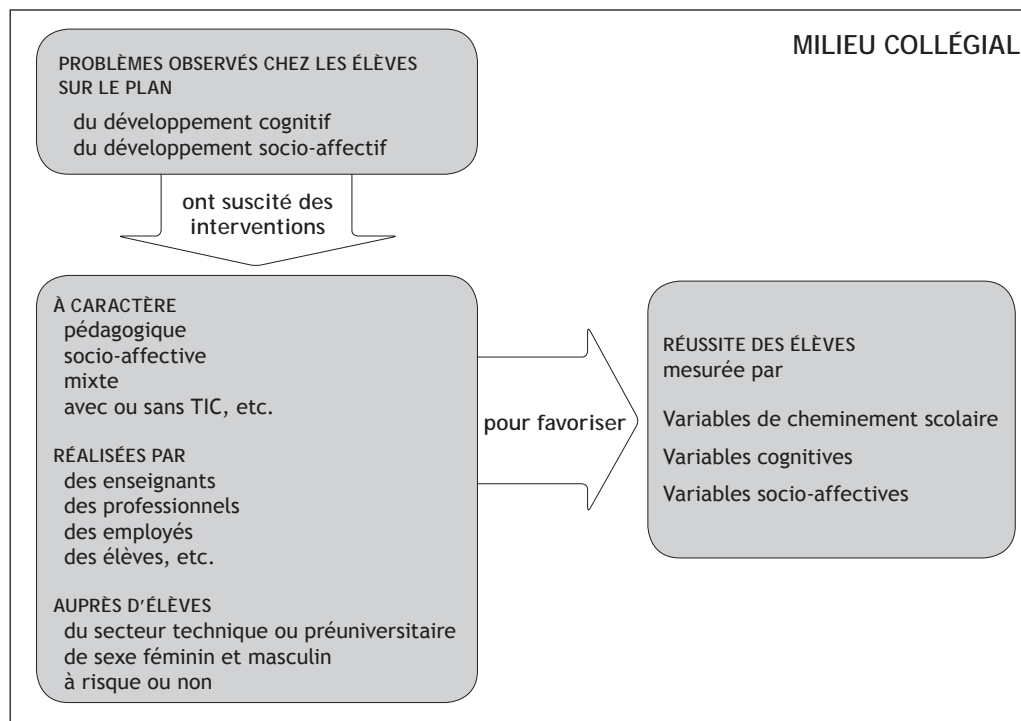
MILIEU COLLÉGIAL

PROBLÈMES OBSERVÉS CHEZ LES ÉLÈVES SUR LE PLAN
du développement cognitif
du développement socio-affectif

ont suscité des interventions

À CARACTÈRE
pédagogique
socio-affective
mixte
avec ou sans TIC, etc.

RÉALISÉES PAR
des enseignants
des professionnels
des employés
des élèves, etc.

AUPRÈS D'ÉLÈVES
du secteur technique ou préuniversitaire
de sexe féminin et masculin
à risque ou non

pour favoriser

RÉUSSITE DES ÉLÈVES
mesurée par

Variables de cheminement scolaire

Variables cognitives

Variables socio-affectives